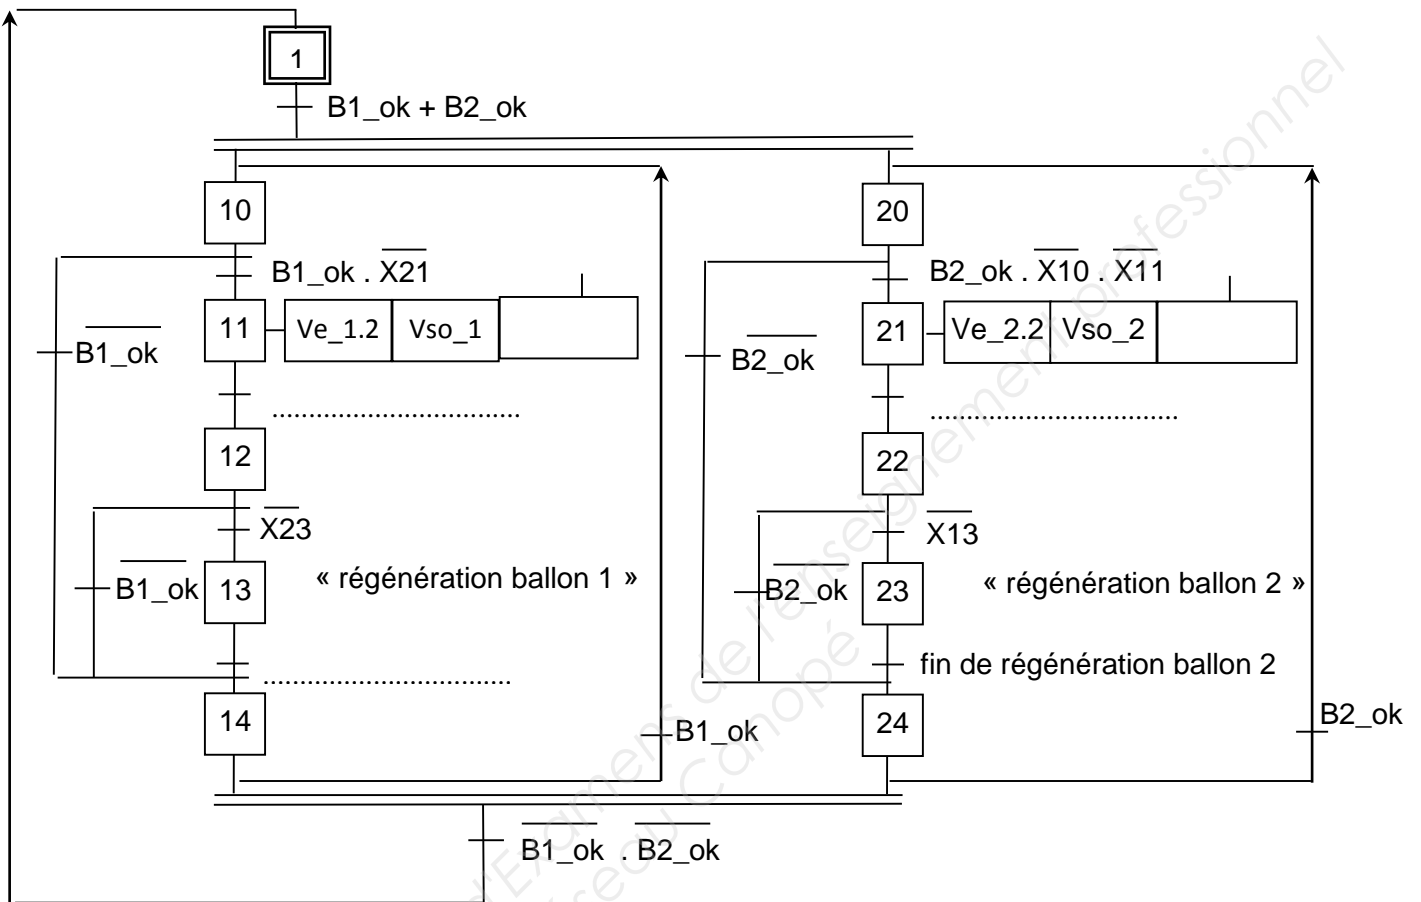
1

$B1\_ok + B2\_ok$

10

$B1\_ok \cdot \overline{X21}$

11 Ve_1.2 Vso_1

$\overline{B1\_ok}$

................................

12

$\overline{X23}$

$\overline{B1\_ok}$ 13

« régénération ballon 1 »

................................

14

B1_ok

20

$B2\_ok \cdot \overline{X10} \cdot \overline{X11}$

21 Ve_2.2 Vso_2

$\overline{B2\_ok}$

................................

22

$\overline{X13}$

$\overline{B2\_ok}$ 23

« régénération ballon 2 »

fin de régénération ballon 2

24

B2_ok

$\overline{B1\_ok} \cdot \overline{B2\_ok}$

Examens de l'enseignement professionnel Réseau Canopé